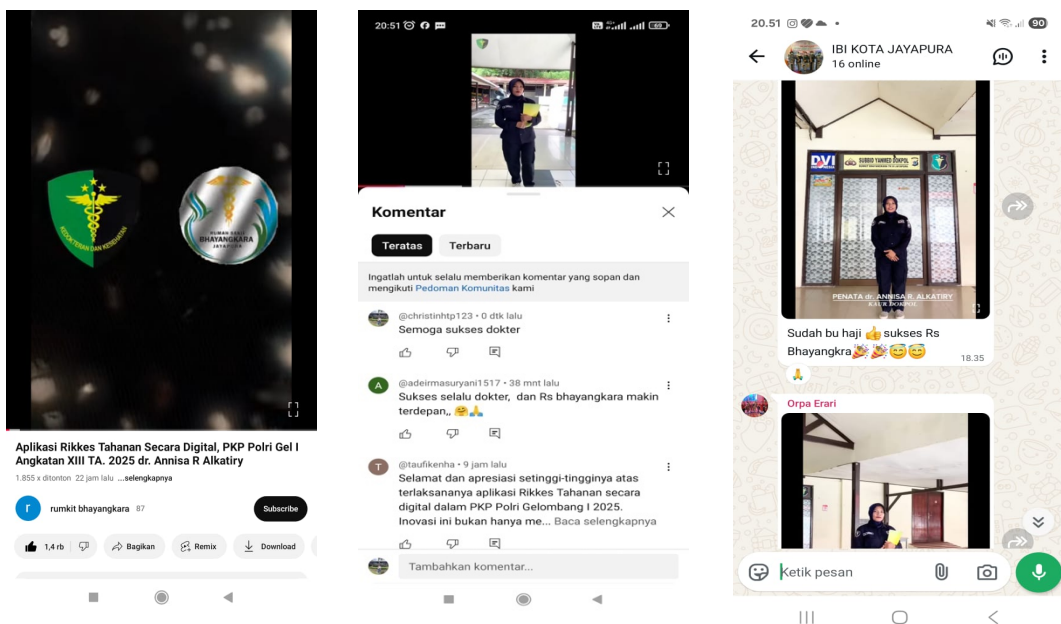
KEDOKTERAN DAN KESEHATAN

RUMAH SAKIT BHAYANGKARA JAYAPURA

Aplikasi Rikkes Tahanan Secara Digital, PKP Polri Gel I Angkatan XIII TA. 2025 dr. Annisa R Alkatiry

1.855 x ditonton 22 jam lalu ...selengkapnya

r rumkit bhayangkara 87

Subscribe

1,4 rb Bagikan Remix Download

20:51

Komentar

Teratas Terbaru

Ingatlah untuk selalu memberikan komentar yang sopan dan mengikuti Pedoman Komunitas kami

@christinhtp123 • 0 dtk lalu
Semoga sukses dokter

@adeirmasuryani1517 • 38 mnt lalu
Sukses selalu dokter, dan Rs bhayangkara makin terdepan,, 🤗🙏

@taufikenha • 9 jam lalu
Selamat dan apresiasi setinggi-tingginya atas terlaksananya aplikasi Rikkes Tahanan secara digital dalam PKP Polri Gelombang I 2025. Inovasi ini bukan hanya me... Baca selengkapnya

Tambahkan komentar...

20.51

90

IBI KOTA JAYAPURA
16 online

DVI

SUBBID YANMED DOKPOL

PENATA dr. ANNISA R. ALKATIRY
KAUR DOKPOL

Sudah bu haji 👍 sukses Rs Bhayangkra🎉🎉😇😇
18.35

🙏

Orpa Erari

Ketik pesan